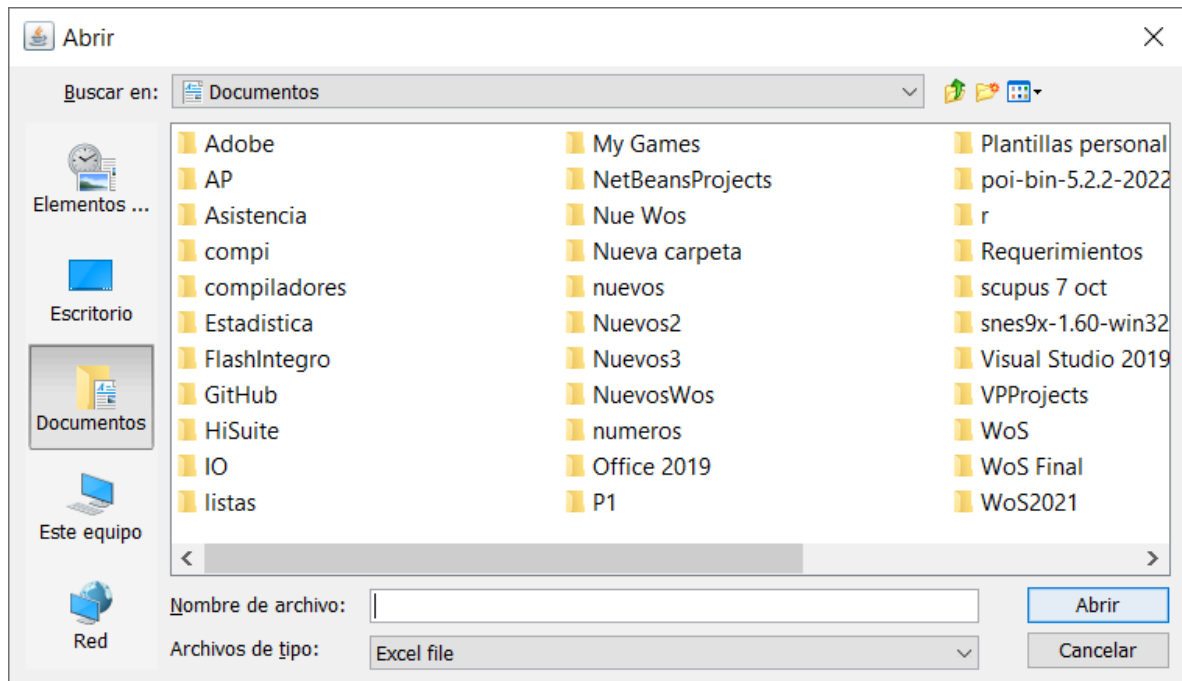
Abrir

Buscar en: Documentos

Elementos ...
Escritorio
Documentos
Este equipo
Red

Adobe
AP
Asistencia
compi
compiladores
Estadistica
FlashIntegro
GitHub
HiSuite
IO
listas

My Games
NetBeansProjects
Nue Wos
Nueva carpeta
nuevos
Nuevos2
Nuevos3
NuevosWos
numeros
Office 2019
P1

Plantillas personal
poi-bin-5.2.2-2022
r
Requerimientos
scupus 7 oct
snes9x-1.60-win32
Visual Studio 2019
VPProjects
WoS
WoS Final
WoS2021

Nombre de archivo:
Archivos de tipo: Excel file

Abrir
Cancelar